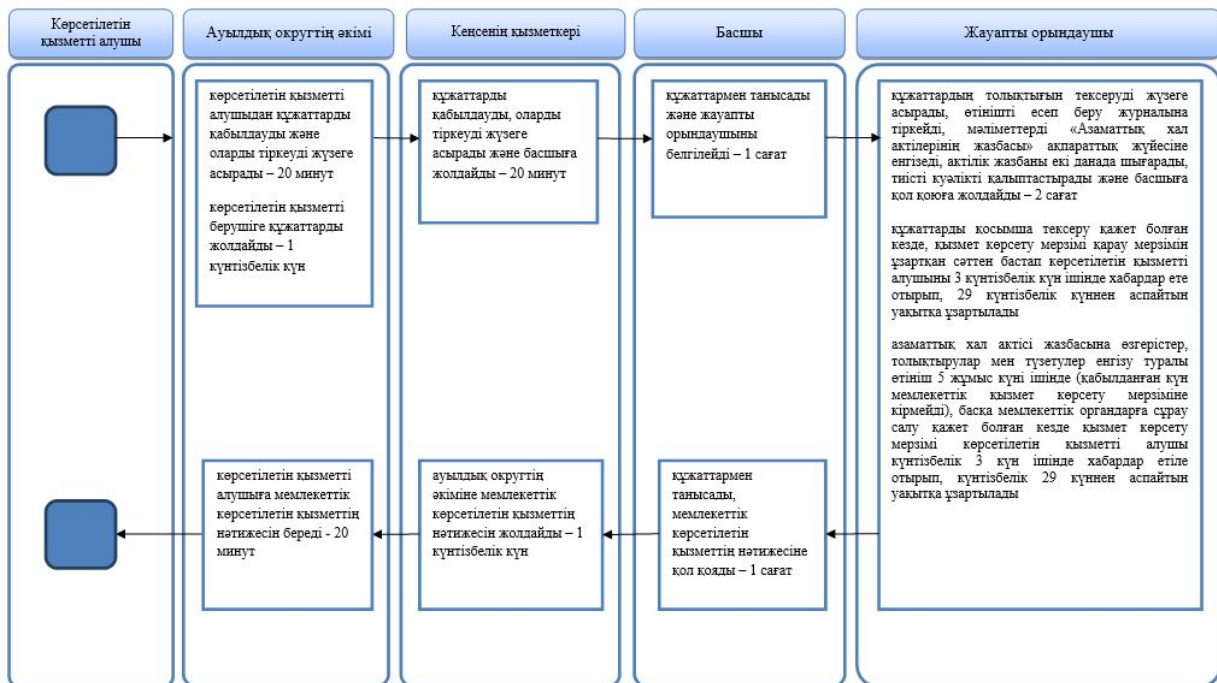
Көрсетілетін қызметті алушы

Ауылдық округтің әкімі

Кеңсенің қызметкері

Басшы

Жауапты орындаушы

көрсетілетін қызметті алушыдан құжаттарды қабылдауды және оларды тіркеуді жүзеге асырады – 20 минут

көрсетілетін қызметті берушіге құжаттарды жолдайды – 1 күнтізбелік күн

құжаттарды қабылдауды, оларды тіркеуді жүзеге асырады және басшыға жолдайды – 20 минут

құжаттармен танысады және жауапты орындаушыны белгілейді – 1 сағат

құжаттардың толықтығын тексеруді жүзеге асырады, өтінішті есеп беру журналына тіркейді, мәліметтерді «Азаматтық хал актілерінің жазбасы» ақпараттық жүйесіне енгізеді, актілік жазбаны екі данада шығарады, тиісті куәлікті қалыптастырады және басшыға қол қоюға жолдайды – 2 сағат

құжаттарды қосымша тексеру қажет болған кезде, қызмет көрсету мерзімі қарау мерзімін ұзартқан сәттен бастап көрсетілетін қызметті алушыны 3 күнтізбелік күн ішінде хабардар ете отырып, 29 күнтізбелік күннен аспайтын уақытқа ұзартылады

азаматтық хал актісі жазбасына өзгерістер, толықтырулар мен түзетулер енгізу туралы өтініш 5 жұмыс күні ішінде (қабылданған күн мемлекеттік қызмет көрсету мерзіміне кірмейді), басқа мемлекеттік органдарға сұрау салу қажет болған кезде қызмет көрсету мерзімі көрсетілетін қызметті алушы күнтізбелік 3 күн ішінде хабардар етіле отырып, күнтізбелік 29 күннен аспайтын уақытқа ұзартылады

көрсетілетін қызметті алушыға мемлекеттік көрсетілетін қызметтің нәтижесін береді - 20 минут

ауылдық округтің әкіміне мемлекеттік көрсетілетін қызметтің нәтижесін жолдайды – 1 күнтізбелік күн

құжаттармен танысады, мемлекеттік көрсетілетін қызметтің нәтижесіне қол қояды – 1 сағат